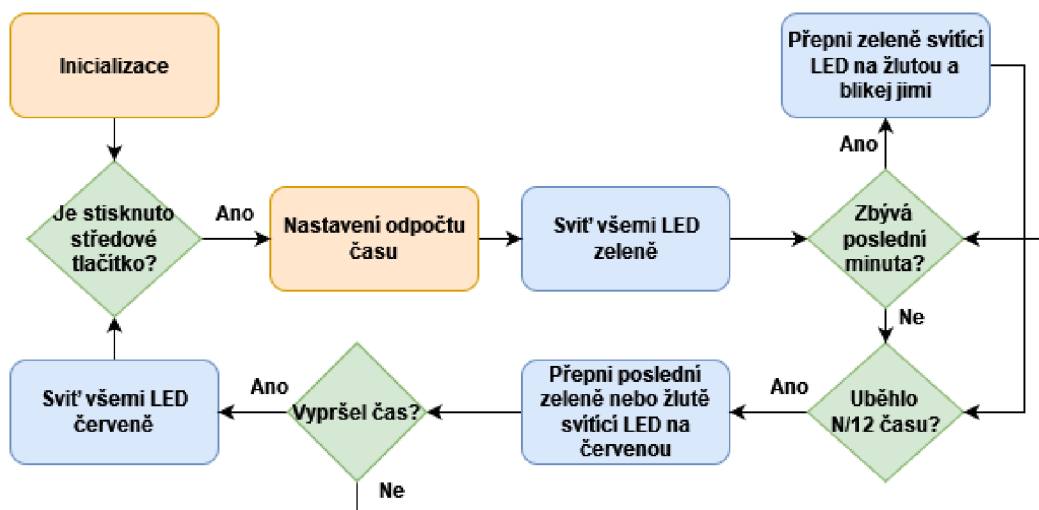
Inicializace

Je stisknuto středové tlačítko?

Ano

Nastavení odpočtu času

Sviť všemi LED zeleně

Přepni zeleně svítící LED na žlutou a blikej jimi

Ano

Zbývá poslední minuta?

Ne

Uběhlo N/12 času?

Ano

Přepni poslední zeleně nebo žlutě svítící LED na červenou

Vypršel čas?

Ne

Ano

Sviť všemi LED červeně